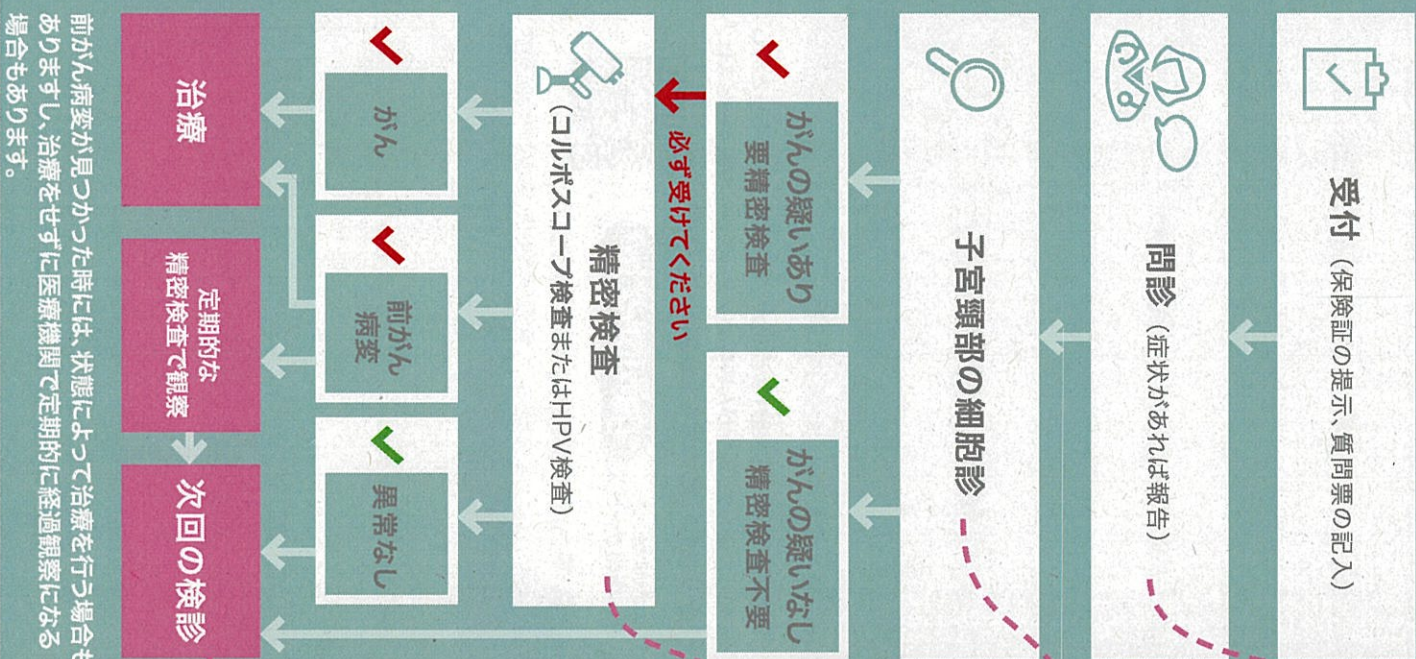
受付（保険証の提示、質問票の記入）

問診（症状があれば報告）

子宮頸部の細胞診

がんの疑いあり
要精密検査

必ず受けてください

がんの疑いなし
精密検査不要

精密検査（コルポスコープ検査またはHPV検査）

がん

前がん病変

異常なし

治療

定期的な精密検査で観察

次回の検診

前がん病変が見つかった時には、状態によって治療を行う場合もありますし、治療をせずに医療機関で定期的に経過観察になる場合もあります。